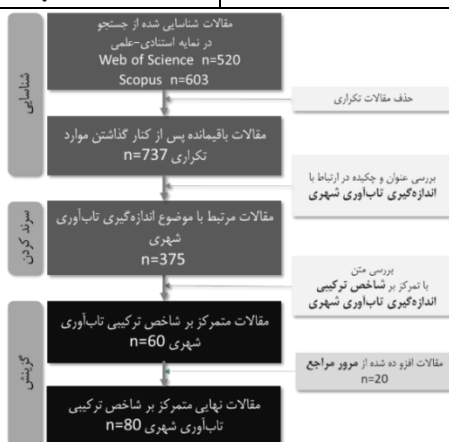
شناسایی

مقالات شناسایی شده از جستجو
در نمایه استنادی-علمی
Web of Science n=520
Scopus n=603

حذف مقالات تکراری

مقالات باقیمانده پس از کنار گذاشتن موارد تکراری n=737

بررسی عنوان و چکیده در ارتباط با
اندازه‌گیری تاب‌آوری شهری

سرند کردن

مقالات مرتبط با موضوع اندازه‌گیری تاب‌آوری شهری
n=375

بررسی متن
با تمرکز بر شاخص ترکیبی
اندازه‌گیری تاب‌آوری شهری

گزینش

مقالات متمرکز بر شاخص ترکیبی تاب‌آوری شهری n=60

مقالات افزوده شده از مرور مراجع
n=20

مقالات نهایی متمرکز بر شاخص ترکیبی تاب‌آوری شهری n=80